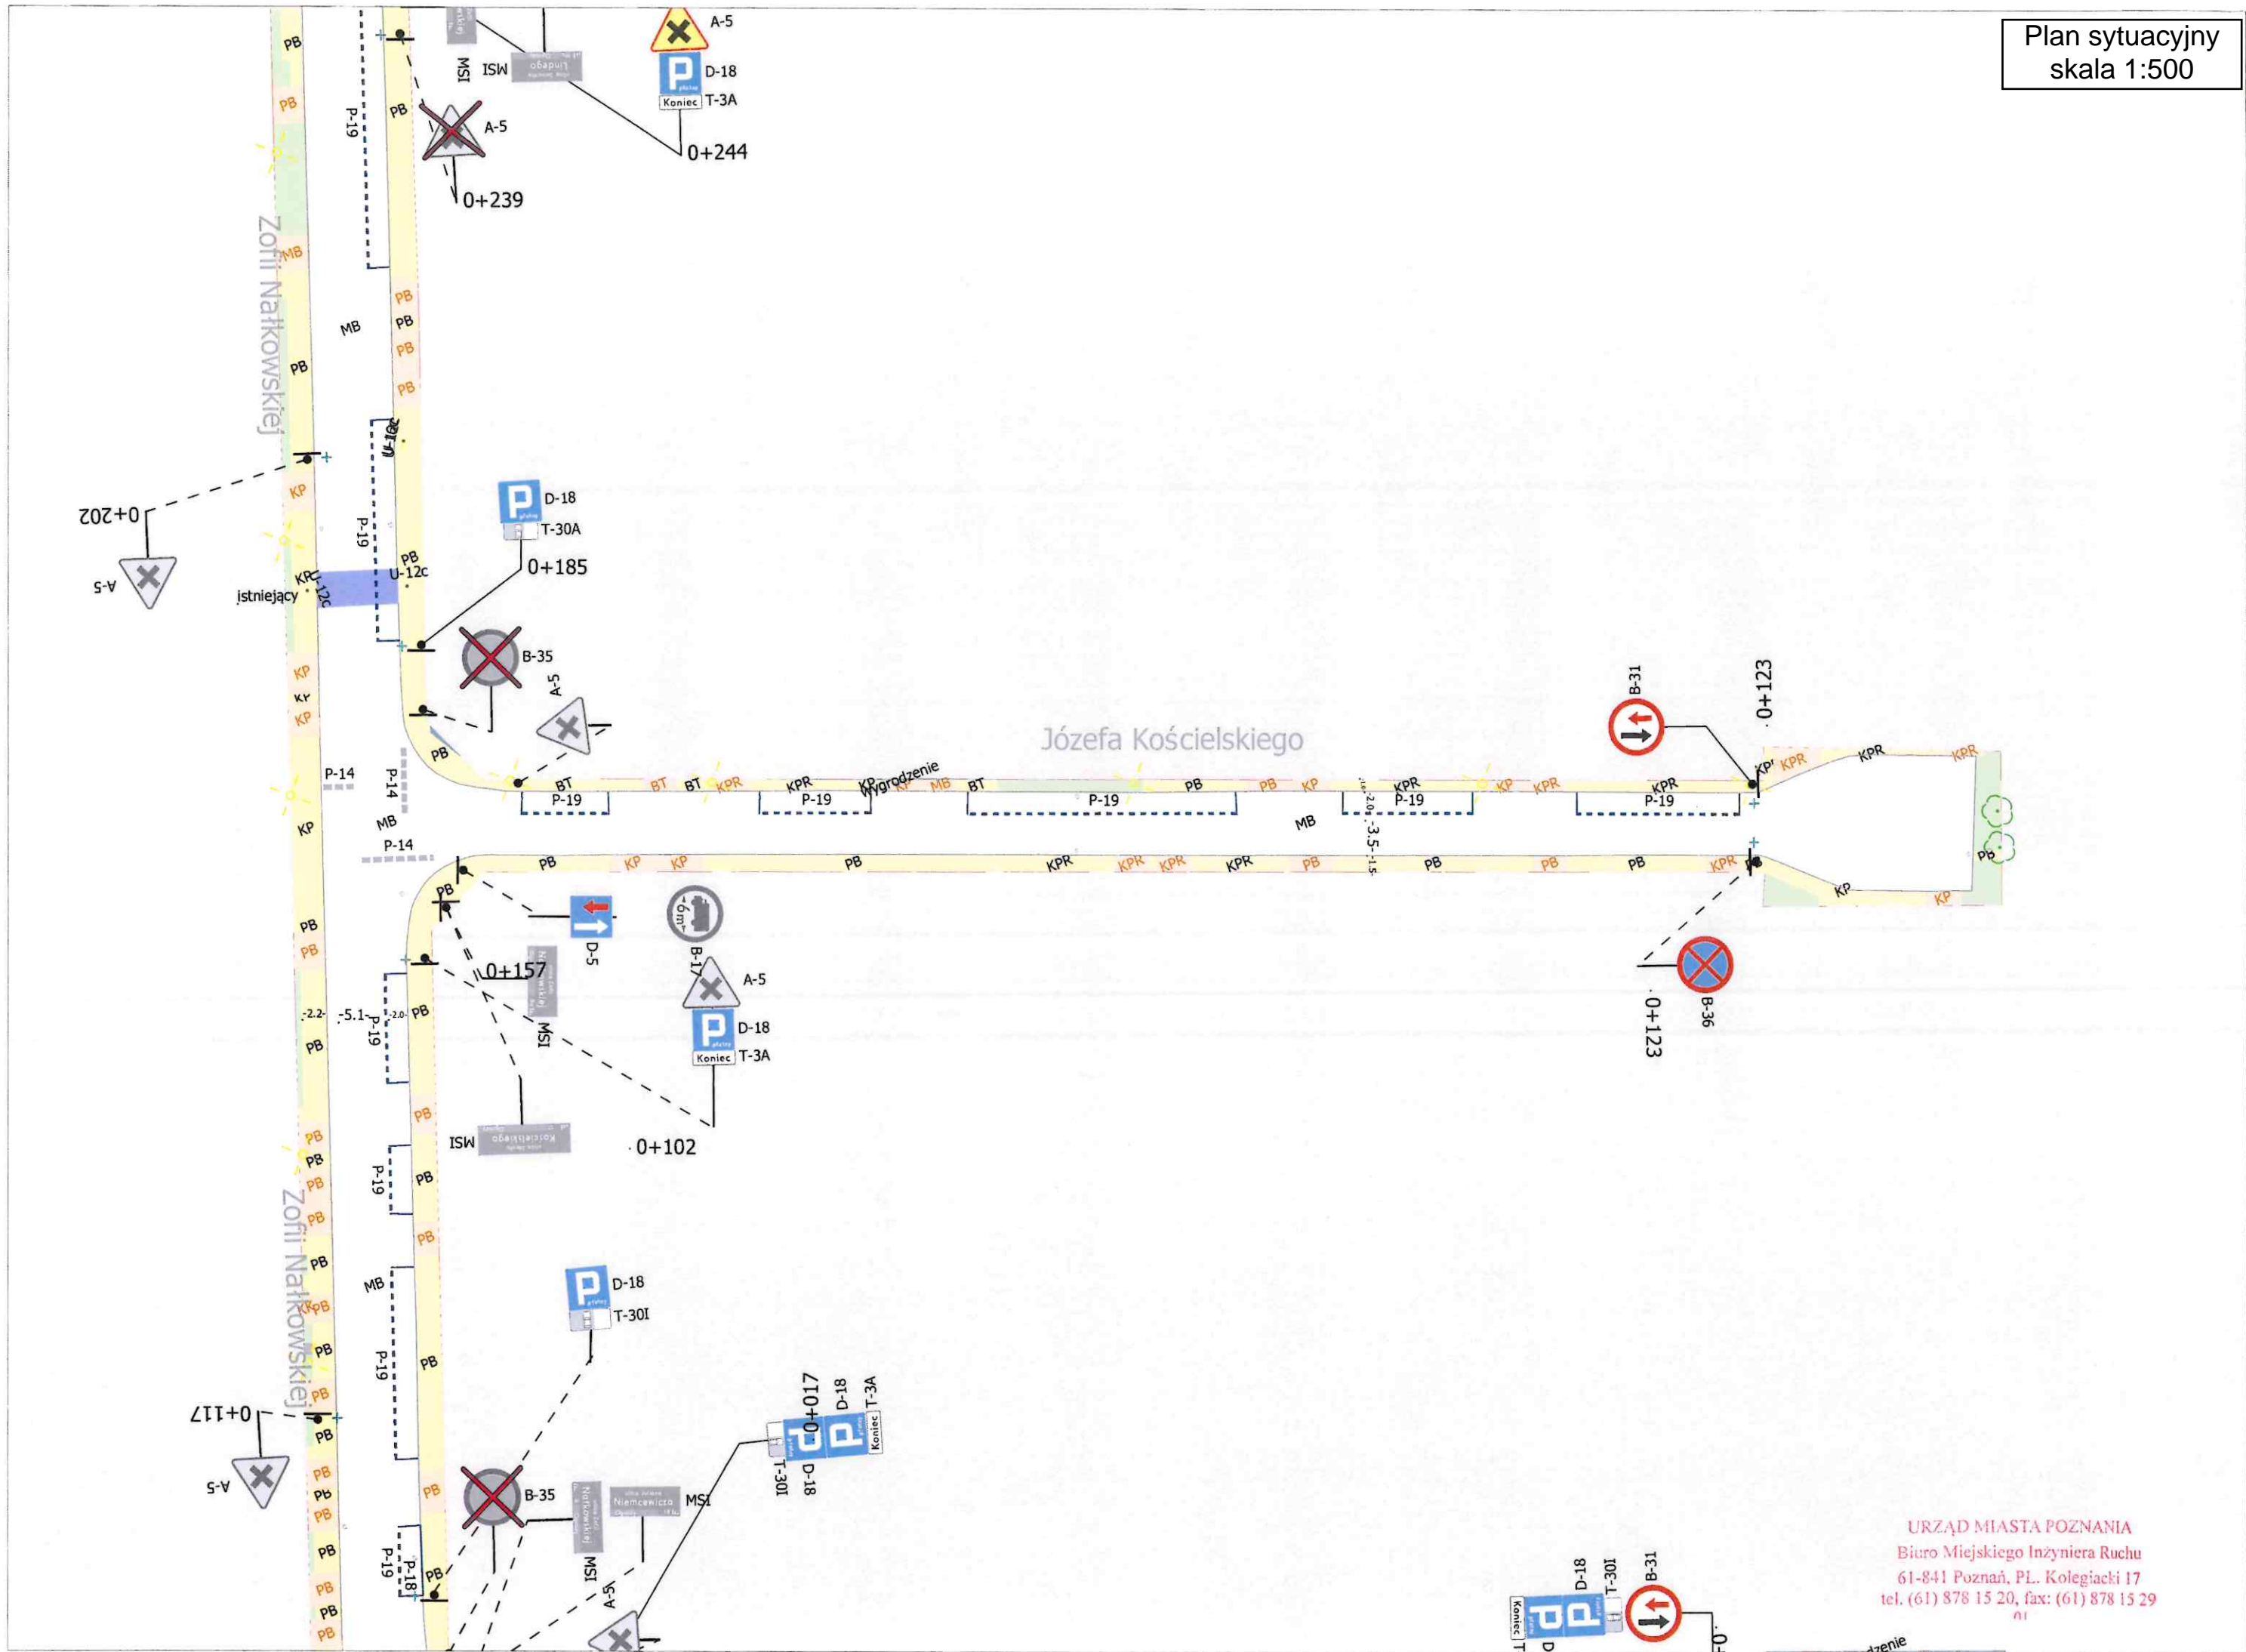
Plan sytuacyjny
skala 1:500

A-5
D-18
Koniec T-3A
MSI
0+244
A-5
0+239
P-19
PB
PB
Zofii Nałkowskiej
MB
MB
PB
PB
PB
PB
PB
U-12c
D-18
T-30A
0+202
P-19
A-5
0+185
istniejący
KP
U-12c
PB
B-35
KP
KP
A-5
B-31
0+123
Józefa Kościelskiego
PB
P-14
P-14
BT
BT
BT
KPR
KPR
Wygrodzenie
MB
BT
PB
PB
KP
KPR
KP
KPR
KPR
KPR
KPR
P-19
P-19
P-19
P-19
P-19
KP
MB
MB
P-14
-2.0-
-3.5-
-1.5-
PB
KP
KP
PB
KPR
KPR
KPR
KPR
PB
PB
PB
PB
KPR
KP
KP
PB
PB
D-5
B-17
6m
0+157
A-5
MSI
D-18
Koniec T-3A
B-36
0+123
PB
PB
-2.2-
-5.1-
-2.0-
P-19
PB
PB
MSI
0+102
PB
PB
PB
PB
P-19
PB
PB
PB
Zofii Nałkowskiej
MB
D-18
T-30I
PB
P-19
PB
PB
PB
0+117
0+017
D-18
T-3A
Koniec
T-30I
D-18
A-5
PB
PB
PB
B-35
MSI
Niemcewicza
MSI
P-19
P-18
PB
PB
PB
PB
A-5
URZĄD MIASTA POZNANIA
Biuro Miejskiego Inżyniera Ruchu
61-841 Poznań, PL. Kolegiacki 17
tel. (61) 878 15 20, fax: (61) 878 15 29
D-18
T-30I
B-31
Koniec